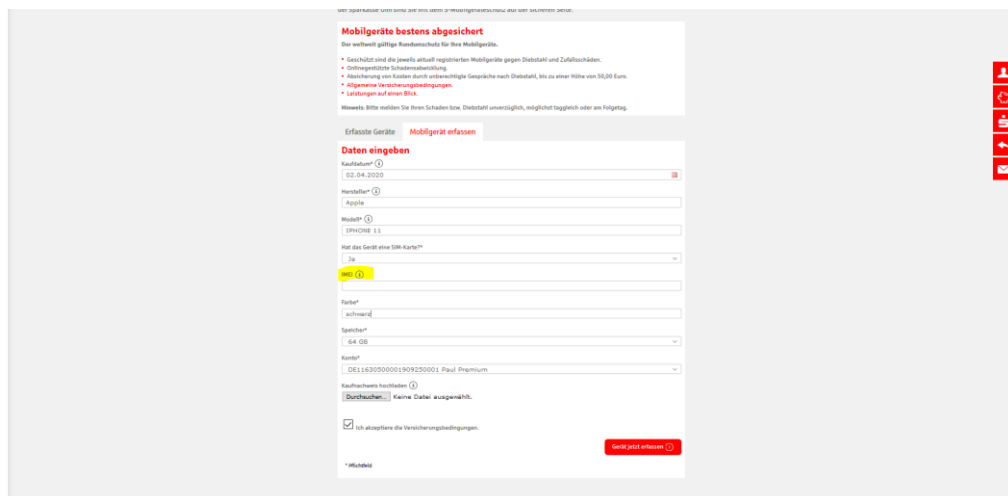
der Sparkasse usw. sind Sie mit dem S-Mobilgeräteschutz auf der sicheren Seite.

Mobilgeräte bestens abgesichert

Der weltweit gültige Rundumschutz für Ihre Mobilgeräte.

- Geschützt sind die jeweils aktuell registrierten Mobilgeräte gegen Diebstahl und Zufallsschäden.
- Onlinegestützte Schadensabwicklung.
- Absicherung von Kosten durch unberechtigte Gespräche nach Diebstahl, bis zu einer Höhe von 50,00 Euro.
- Allgemeine Versicherungsbedingungen.
- Leistungen auf einen Blick.

Hinweis: Bitte melden Sie Ihren Schaden bzw. Diebstahl unverzüglich, möglichst taggleich oder am Folgetag.

Erfasste Geräte | Mobilgerät erfassen

Daten eingeben

Kaufdatum* (i)
02.04.2020

Hersteller* (i)
Apple

Modell* (i)
IPHONE 11

Hat das Gerät eine SIM-Karte?*
Ja

IMEI (i)

Farbe*
schwarz

Speicher*
64 GB

Konto*
DE11630500001909250001 Paul Premium

Kaufnachweis hochladen (i)
Durchsuchen... Keine Datei ausgewählt.

Ich akzeptiere die Versicherungsbedingungen.

Gerät jetzt erfassen

* Pflichtfeld